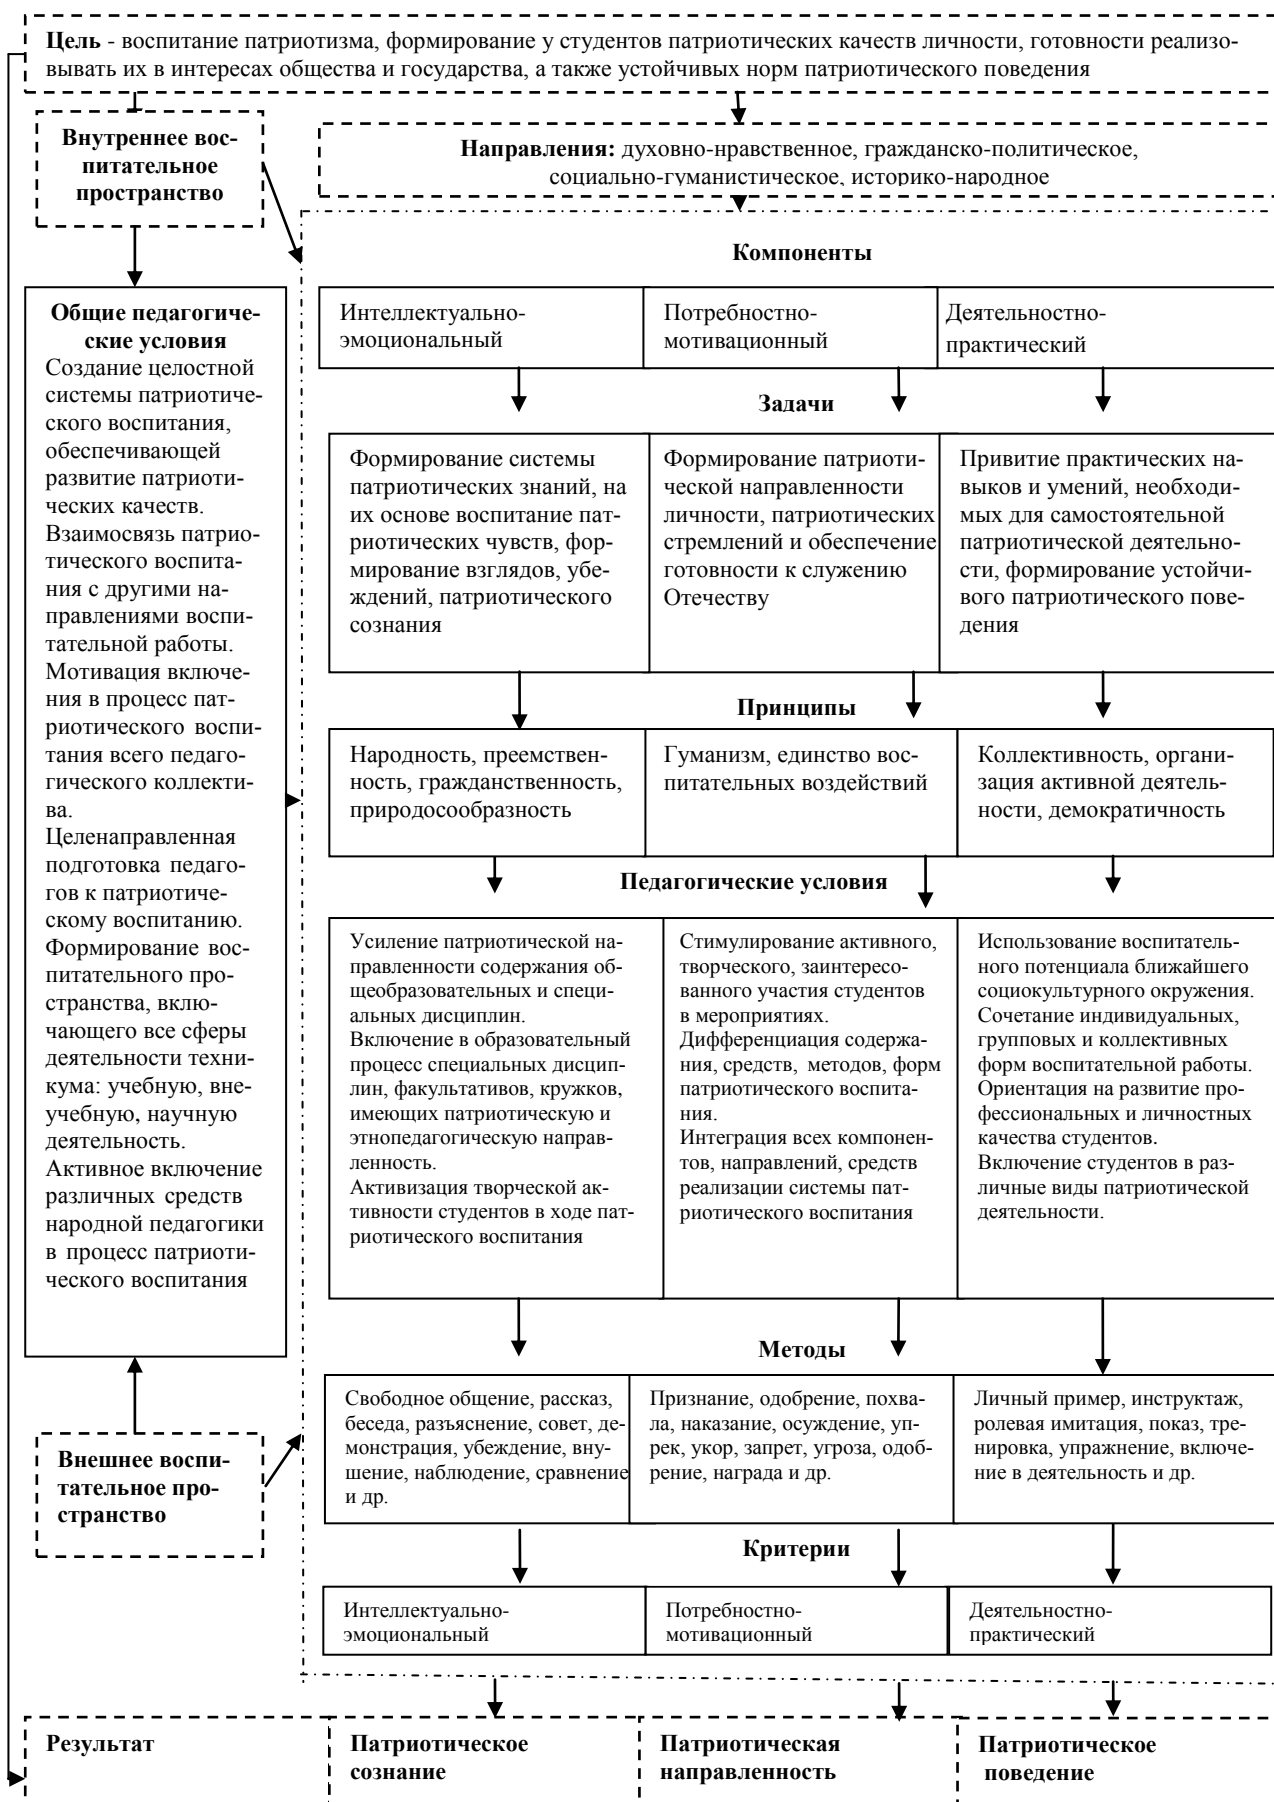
**Цель** - воспитание патриотизма, формирование у студентов патриотических качеств личности, готовности реализовывать их в интересах общества и государства, а также устойчивых норм патриотического поведения

**Внутреннее воспитательное пространство**

**Направления:** духовно-нравственное, гражданско-политическое, социально-гуманистическое, историко-народное

**Общие педагогические условия**
Создание целостной системы патриотического воспитания, обеспечивающей развитие патриотических качеств.
Взаимосвязь патриотического воспитания с другими направлениями воспитательной работы.
Мотивация включения в процесс патриотического воспитания всего педагогического коллектива.
Целенаправленная подготовка педагогов к патриотическому воспитанию.
Формирование воспитательного пространства, включающего все сферы деятельности техникума: учебную, внеучебную, научную деятельность.
Активное включение различных средств народной педагогики в процесс патриотического воспитания

**Внешнее воспитательное пространство**

**Компоненты**

| Интеллектуально-эмоциональный | Потребностно-мотивационный | Деятельностно-практический |
|---|---|---|

**Задачи**

| Формирование системы патриотических знаний, на их основе воспитание патриотических чувств, формирование взглядов, убеждений, патриотического сознания | Формирование патриотической направленности личности, патриотических стремлений и обеспечение готовности к служению Отечеству | Привитие практических навыков и умений, необходимых для самостоятельной патриотической деятельности, формирование устойчивого патриотического поведения |
|---|---|---|

**Принципы**

| Народность, преемственность, гражданственность, природосообразность | Гуманизм, единство воспитательных воздействий | Коллективность, организация активной деятельности, демократичность |
|---|---|---|

**Педагогические условия**

| Усиление патриотической направленности содержания общеобразовательных и специальных дисциплин. Включение в образовательный процесс специальных дисциплин, факультативов, кружков, имеющих патриотическую и этнопедагогическую направленность. Активизация творческой активности студентов в ходе патриотического воспитания | Стимулирование активного, творческого, заинтересованного участия студентов в мероприятиях. Дифференциация содержания, средств, методов, форм патриотического воспитания. Интеграция всех компонентов, направлений, средств реализации системы патриотического воспитания | Использование воспитательного потенциала ближайшего социокультурного окружения. Сочетание индивидуальных, групповых и коллективных форм воспитательной работы. Ориентация на развитие профессиональных и личностных качества студентов. Включение студентов в различные виды патриотической деятельности. |
|---|---|---|

**Методы**

| Свободное общение, рассказ, беседа, разъяснение, совет, демонстрация, убеждение, внушение, наблюдение, сравнение и др. | Признание, одобрение, похвала, наказание, осуждение, упрек, укор, запрет, угроза, одобрение, награда и др. | Личный пример, инструктаж, ролевая имитация, показ, тренировка, упражнение, включение в деятельность и др. |
|---|---|---|

**Критерии**

| Интеллектуально-эмоциональный | Потребностно-мотивационный | Деятельностно-практический |
|---|---|---|

| **Результат** | **Патриотическое сознание** | **Патриотическая направленность** | **Патриотическое поведение** |
|---|---|---|---|